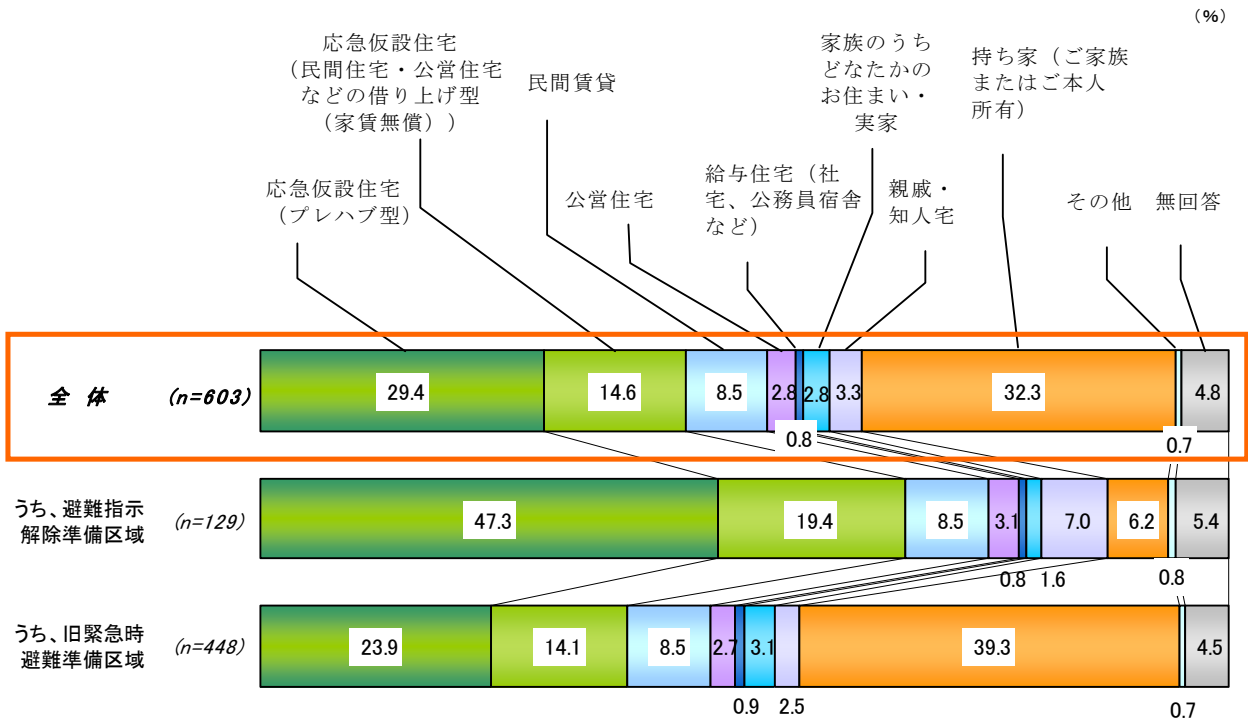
(%)

応急仮設住宅（民間住宅・公営住宅などの借り上げ型（家賃無償））

民間賃貸

家族のうちどなたかのお住まい・実家

持ち家（ご家族またはご本人所有）

応急仮設住宅（プレハブ型）

公営住宅

給与住宅（社宅、公務員宿舎など）

親戚・知人宅

その他

無回答

全 体 (n=603) 29.4 14.6 8.5 2.8 2.8 3.3 32.3 4.8
0.8 0.7

うち、避難指示解除準備区域 (n=129) 47.3 19.4 8.5 3.1 7.0 6.2 5.4
0.8 1.6 0.8

うち、旧緊急時避難準備区域 (n=448) 23.9 14.1 8.5 2.7 3.1 39.3 4.5
0.9 2.5 0.7